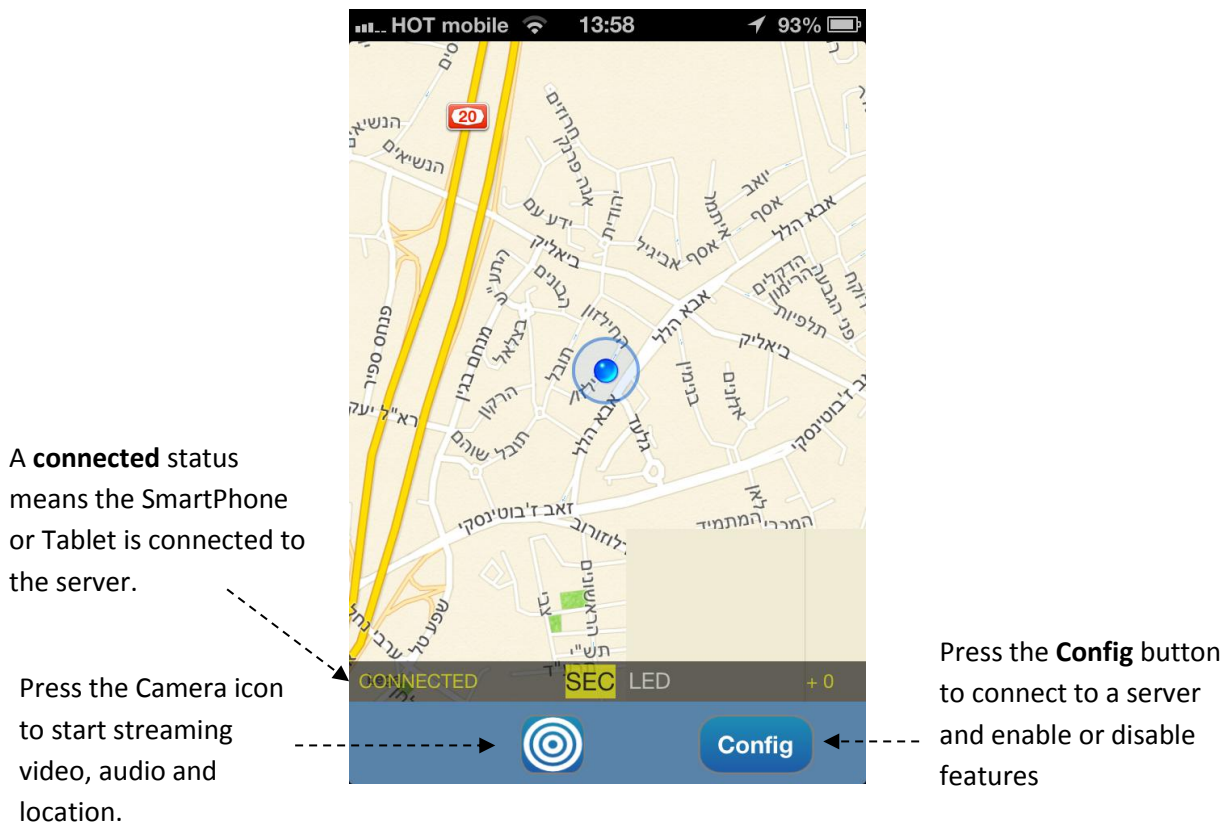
HOT mobile 13:58 93%

20

הנשיאים
הנשיאים
חרוזים
אגרה פרנק
יהודית
ידע עם
יואב
אסף
איתמר
אסף
אביגיל
אבא הלל
ביאליק
הדקלים
הרימון
הגבעה
תלפיות
ביאליק
אבא הלל
החילזון
תובל
מנחם בגין
פנחס ספיר
בצלאל
הרקון
ראול ולנברג
תובל
שוהם
אבא הלל
גלעד
אלנים
ז'בוטינסקי
זאב ז'בוטינסקי
זאב ז'בוטינסקי
לאו
המכבי
המתמיד
סוקולוב
תש"ח
שפע טל
ערבי נחל

A **connected** status means the SmartPhone or Tablet is connected to the server.

CONNECTED SEC LED +0

Config

Press the Camera icon to start streaming video, audio and location.

Press the **Config** button to connect to a server and enable or disable features